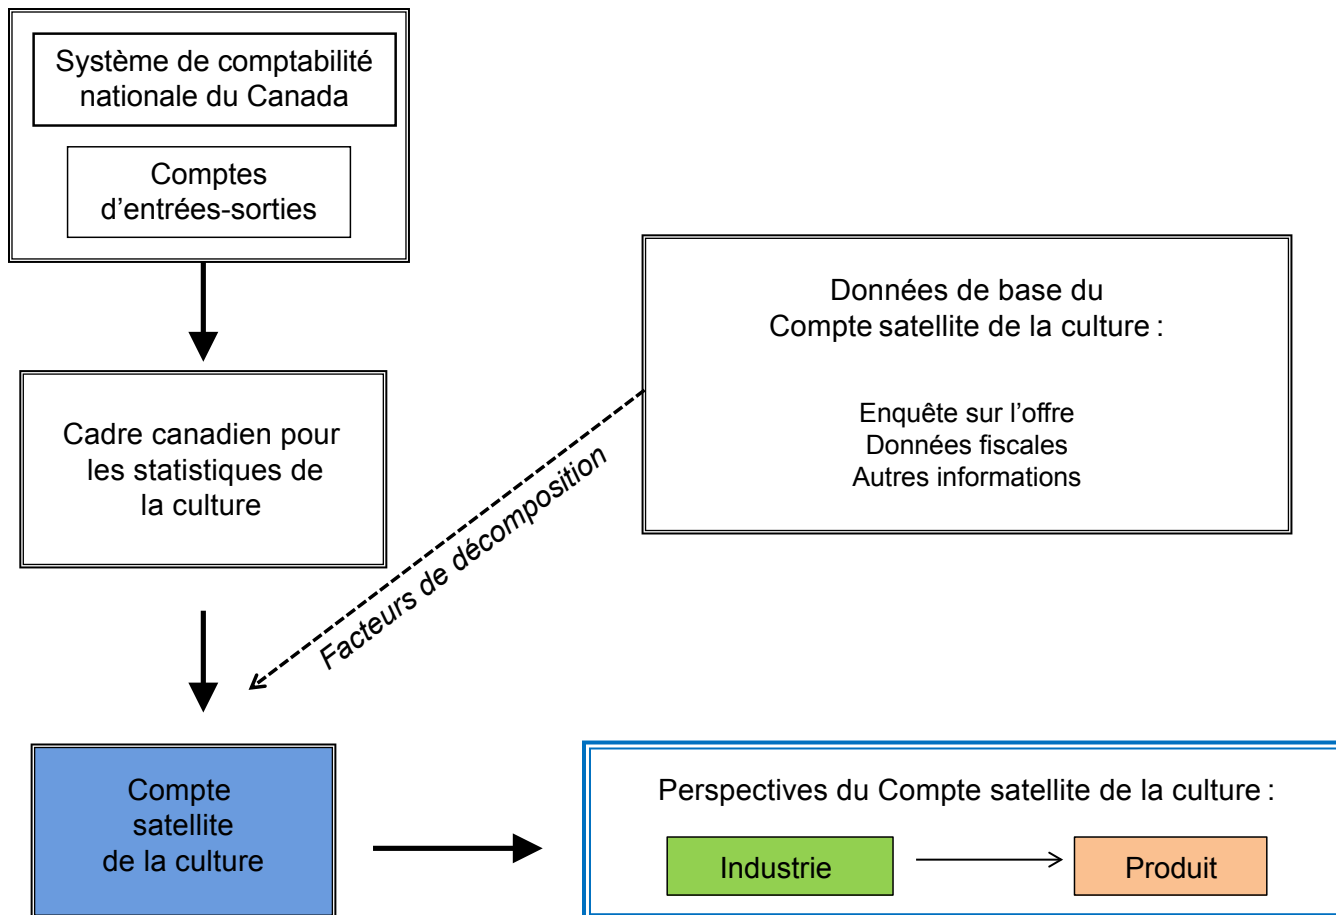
Système de comptabilité nationale du Canada

Comptes d’entrées-sorties

Données de base du Compte satellite de la culture :

Enquête sur l’offre
Données fiscales
Autres informations

Cadre canadien pour les statistiques de la culture

Facteurs de décomposition

Compte satellite de la culture

Perspectives du Compte satellite de la culture :

Industrie

Produit